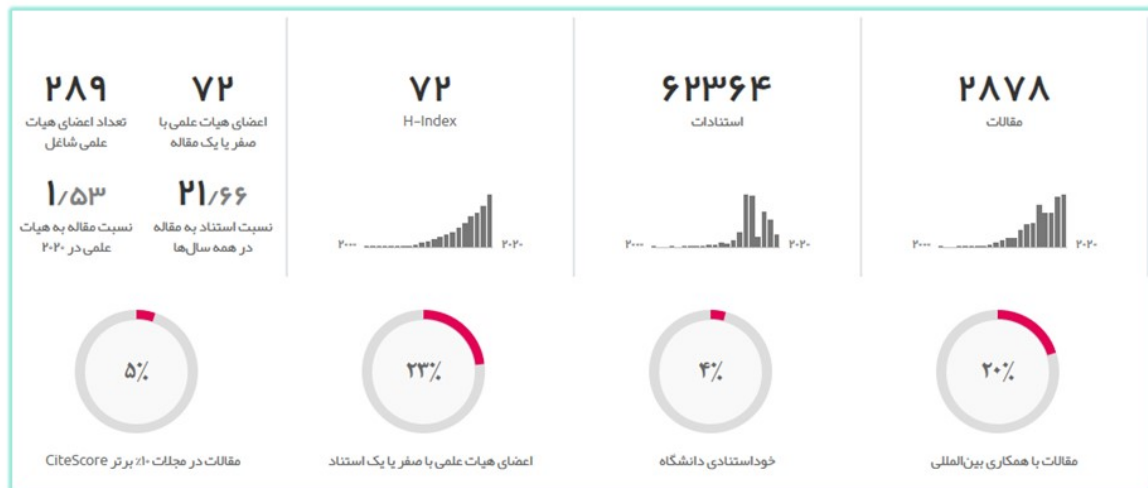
۲۸۷۸
مقالات
۲۰۰۰ ۲۰۲۰

۶۲۳۶۴
استنادات
۲۰۰۰ ۲۰۲۰

۷۲
H-Index
۲۰۰۰ ۲۰۲۰

۷۲
اعضای هیات علمی با صفر یا یک مقاله

۲۸۹
تعداد اعضای هیات علمی شاغل

۲۱/۶۶
نسبت استناد به مقاله در همه سال‌ها

۱/۵۳
نسبت مقاله به هیات علمی در ۲۰۲۰

۲۰٪
مقالات با همکاری بین‌المللی

۴٪
خوداستنادی دانشگاه

۲۳٪
اعضای هیات علمی با صفر یا یک استناد

۵٪
مقالات در مجلات ۱۰٪ برتر CiteScore